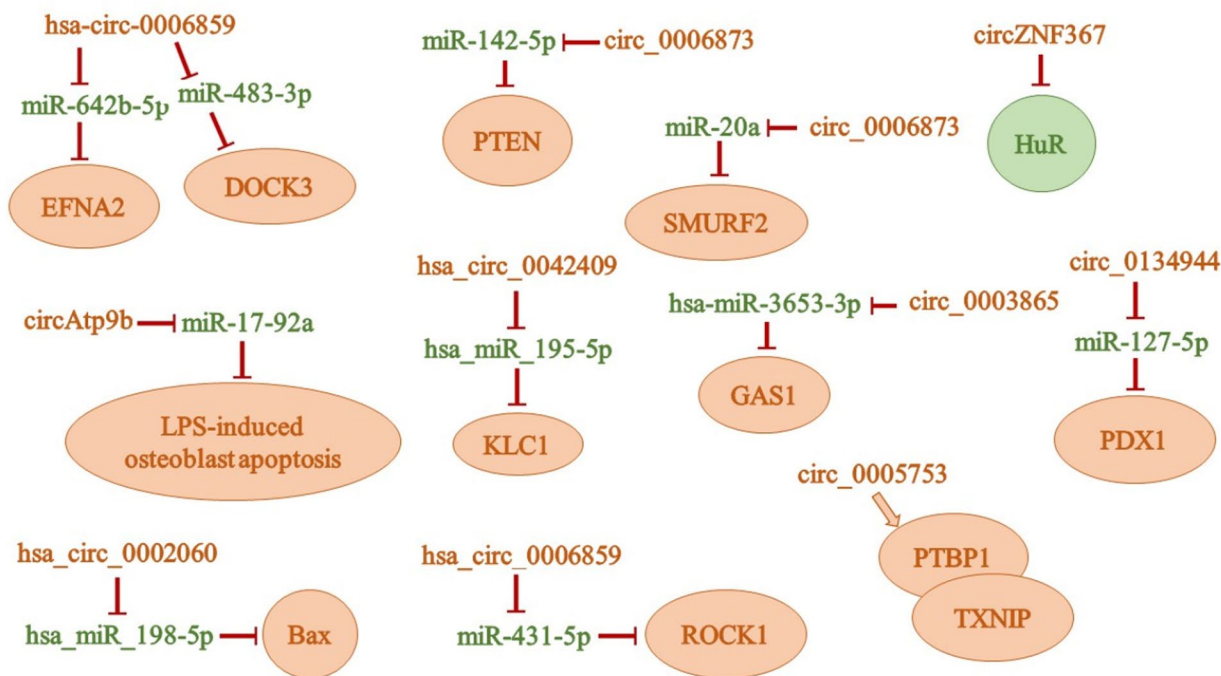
hsa-circ-0006859
miR-642b-5p
miR-483-3p
EFNA2
DOCK3

miR-142-5p circ_0006873
PTEN

miR-20a circ_0006873
SMURF2

circZNF367
HuR

circAtp9b miR-17-92a
LPS-induced osteoblast apoptosis

hsa_circ_0042409
hsa_miR_195-5p
KLC1

hsa-miR-3653-3p circ_0003865
GAS1

circ_0134944
miR-127-5p
PDX1

circ_0005753
PTBP1
TXNIP

hsa_circ_0002060
hsa_miR_198-5p
Bax

hsa_circ_0006859
miR-431-5p
ROCK1